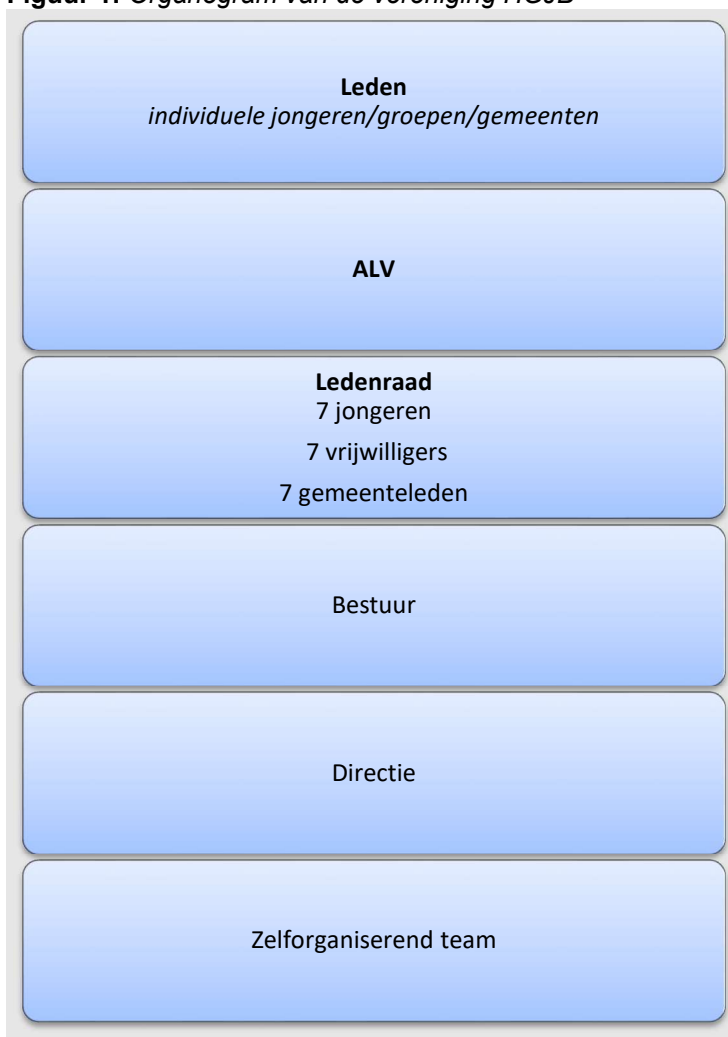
**Figuur 1.** *Organogram van de vereniging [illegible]*

**Leden**
*individuele jongeren/groepen/gemeenten*

**ALV**

**Ledenraad**
7 jongeren
7 vrijwilligers
7 gemeenteleden

Bestuur

Directie

Zelforganiserend team